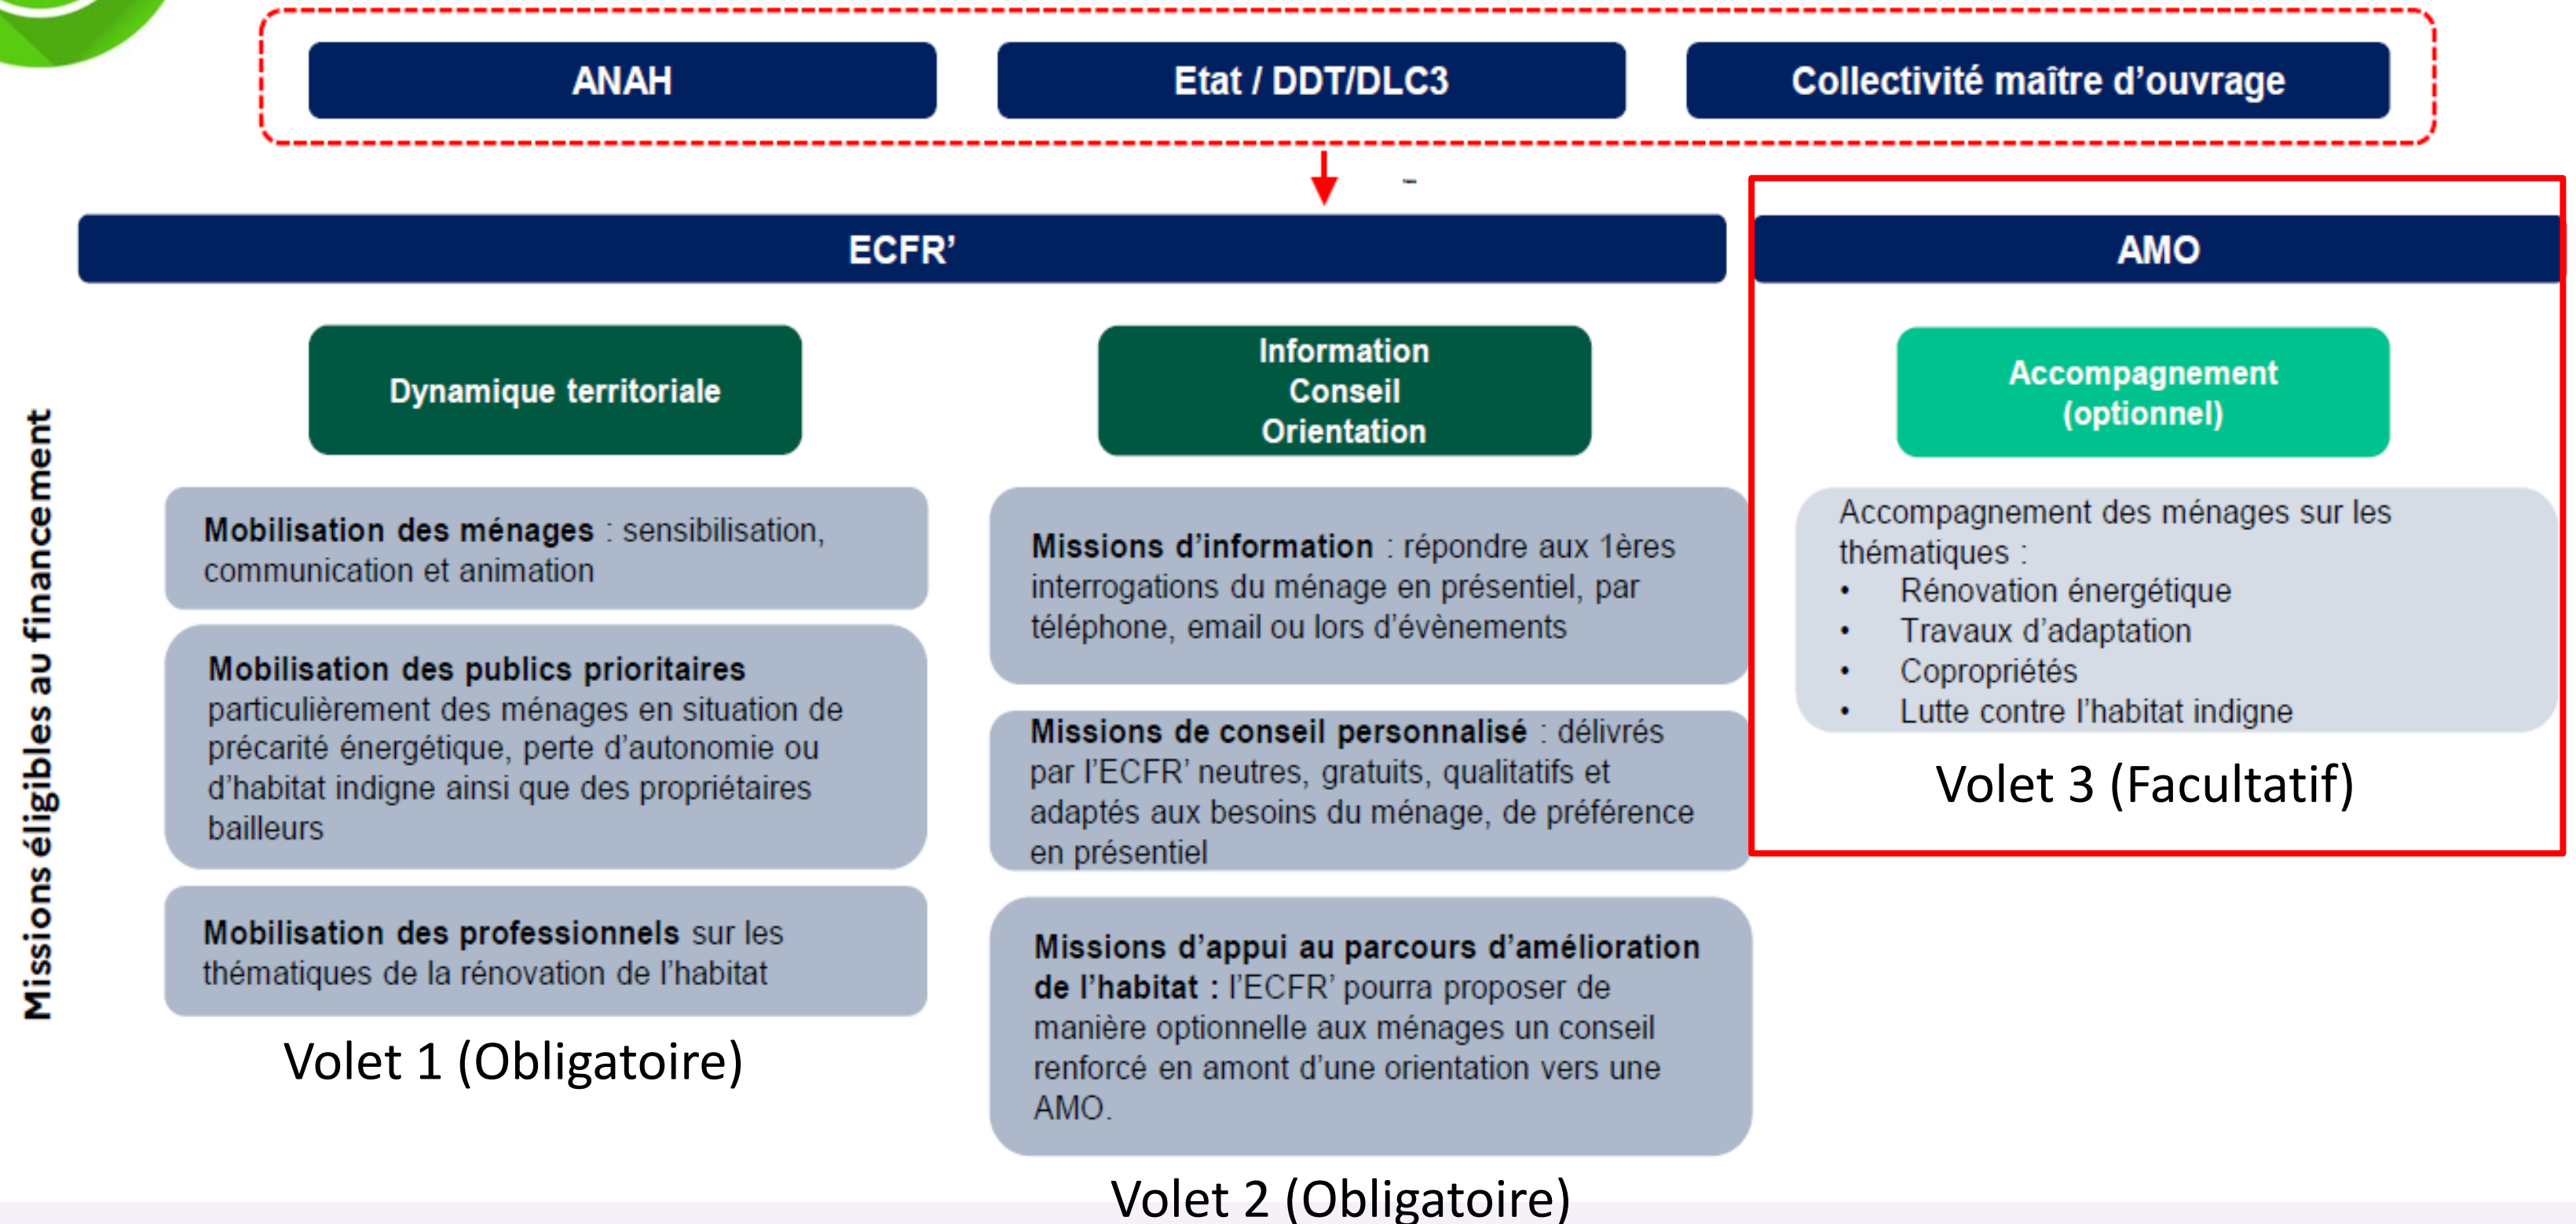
ANAH

Etat / DDT/DLC3

Collectivité maître d'ouvrage

ECFR'

AMO

Missions éligibles au financement

Dynamique territoriale

Information
Conseil
Orientation

Accompagnement
(optionnel)

**Mobilisation des ménages** : sensibilisation, communication et animation

**Mobilisation des publics prioritaires** particulièrement des ménages en situation de précarité énergétique, perte d'autonomie ou d'habitat indigne ainsi que des propriétaires bailleurs

**Mobilisation des professionnels** sur les thématiques de la rénovation de l'habitat

Volet 1 (Obligatoire)

**Missions d'information** : répondre aux 1ères interrogations du ménage en présentiel, par téléphone, email ou lors d'évènements

**Missions de conseil personnalisé** : délivrés par l'ECFR' neutres, gratuits, qualitatifs et adaptés aux besoins du ménage, de préférence en présentiel

**Missions d'appui au parcours d'amélioration de l'habitat** : l'ECFR' pourra proposer de manière optionnelle aux ménages un conseil renforcé en amont d'une orientation vers une AMO.

Volet 2 (Obligatoire)

Accompagnement des ménages sur les thématiques :
• Rénovation énergétique
• Travaux d'adaptation
• Copropriétés
• Lutte contre l'habitat indigne

Volet 3 (Facultatif)